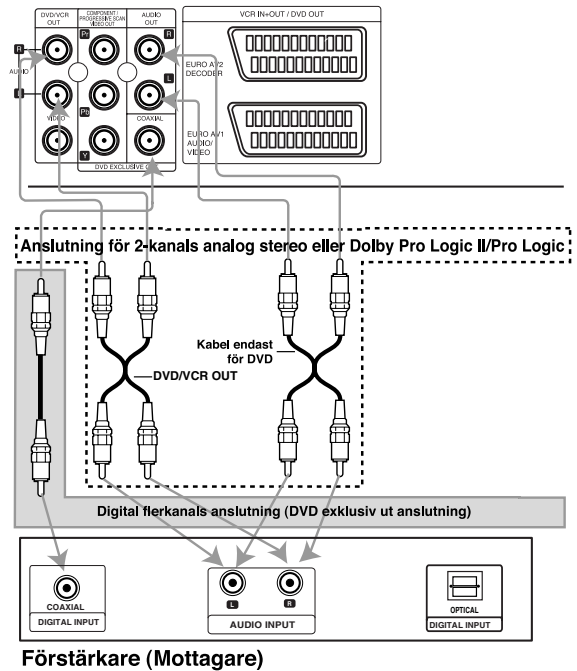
DVD/VCR OUT

COMPONENT / PROGRESSIVE SCAN VIDEO OUT

AUDIO OUT

VCR IN+OUT / DVD OUT

R

AUDIO

L

VIDEO

Pr

Pb

Y

R

L

COAXIAL

DVD EXCLUSIVE OUT

EURO AV2 DECODER

EURO AV1 AUDIO/ VIDEO

Anslutning för 2-kanals analog stereo eller Dolby Pro Logic II/Pro Logic

Kabel endast för DVD

DVD/VCR OUT

Digital flerkanals anslutning (DVD exklusiv ut anslutning)

COAXIAL

DIGITAL INPUT

L

R

AUDIO INPUT

OPTICAL

DIGITAL INPUT

Förstärkare (Mottagare)